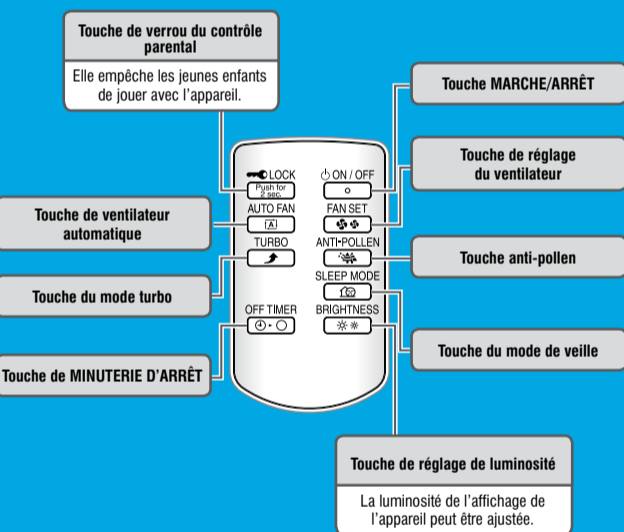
Touche de verrou du contrôle parental

Elle empêche les jeunes enfants de jouer avec l'appareil.

Touche MARCHE/ARRÊT

Touche de réglage du ventilateur

Touche de ventilateur automatique

Touche anti-pollen

Touche du mode turbo

Touche de MINUTERIE D'ARRÊT

Touche du mode de veille

LOCK
Push for 2 sec.
ON / OFF
AUTO FAN
FAN SET
TURBO
ANTI-POLLEN
SLEEP MODE
OFF TIMER
BRIGHTNESS

Touche de réglage de luminosité

La luminosité de l'affichage de l'appareil peut être ajustée.